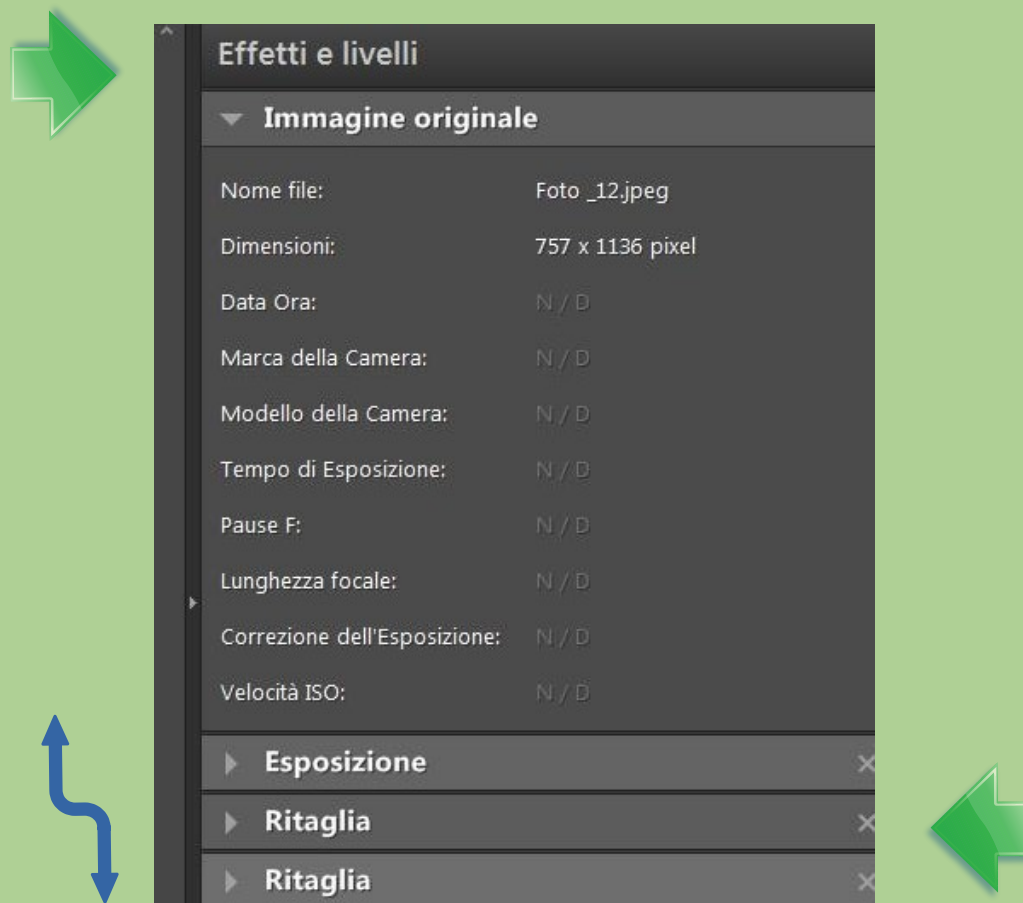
Effetti e livelli

Immagine originale

Nome file: Foto _12.jpeg

Dimensioni: 757 x 1136 pixel

Data Ora: N / D

Marca della Camera: N / D

Modello della Camera: N / D

Tempo di Esposizione: N / D

Pause F: N / D

Lunghezza focale: N / D

Correzione dell'Esposizione: N / D

Velocità ISO: N / D

Esposizione ×

Ritaglia ×

Ritaglia ×